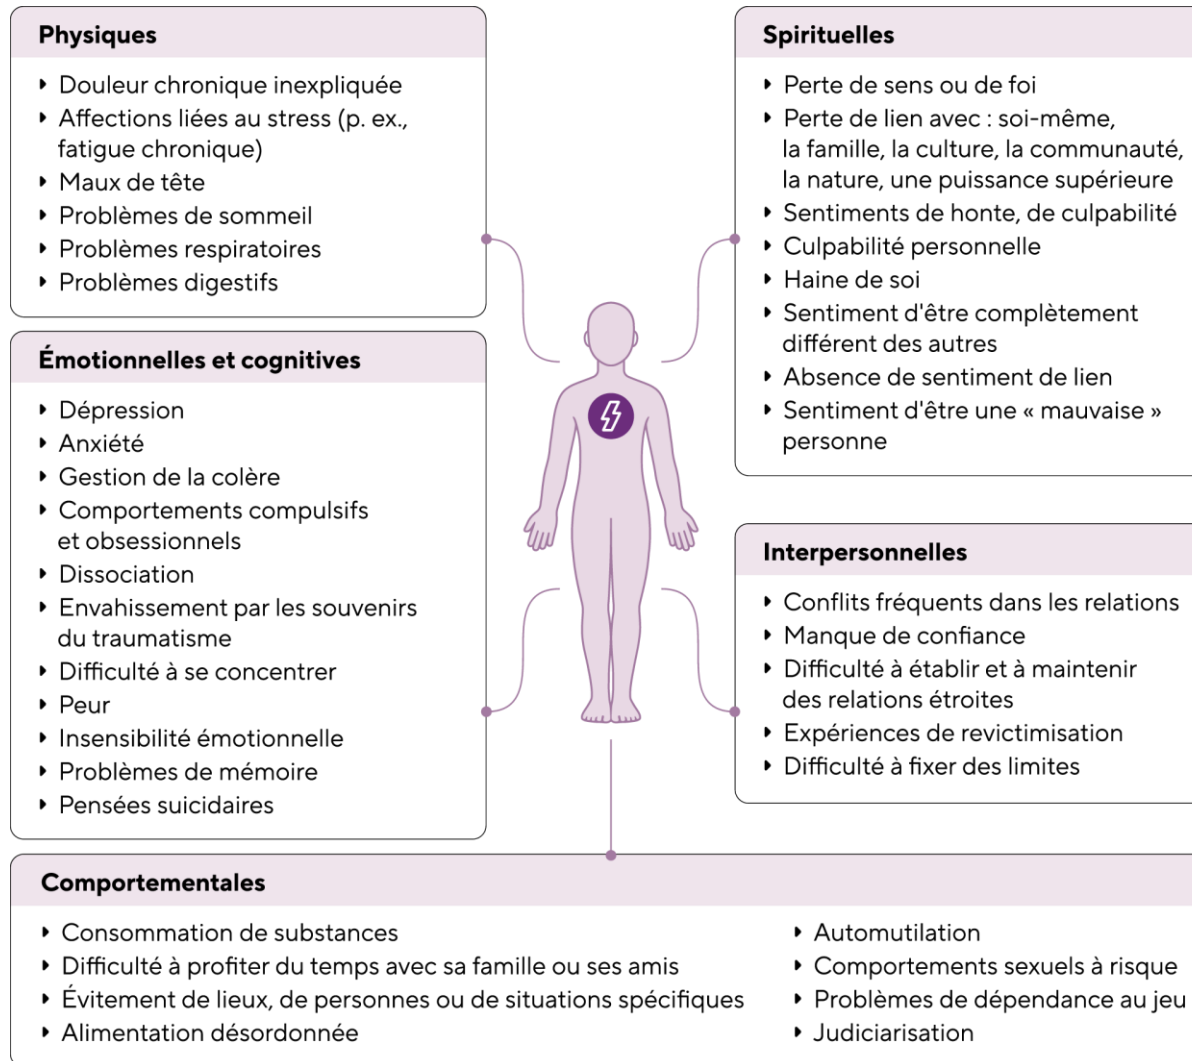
Physiques

- Douleur chronique inexpliquée
- Affections liées au stress (p. ex., fatigue chronique)
- Maux de tête
- Problèmes de sommeil
- Problèmes respiratoires
- Problèmes digestifs

Émotionnelles et cognitives

- Dépression
- Anxiété
- Gestion de la colère
- Comportements compulsifs et obsessionnels
- Dissociation
- Envahissement par les souvenirs du traumatisme
- Difficulté à se concentrer
- Peur
- Insensibilité émotionnelle
- Problèmes de mémoire
- Pensées suicidaires

Spirituelles

- Perte de sens ou de foi
- Perte de lien avec : soi-même, la famille, la culture, la communauté, la nature, une puissance supérieure
- Sentiments de honte, de culpabilité
- Culpabilité personnelle
- Haine de soi
- Sentiment d'être complètement différent des autres
- Absence de sentiment de lien
- Sentiment d'être une « mauvaise » personne

Interpersonnelles

- Conflits fréquents dans les relations
- Manque de confiance
- Difficulté à établir et à maintenir des relations étroites
- Expériences de revictimisation
- Difficulté à fixer des limites

Comportementales

- Consommation de substances
- Difficulté à profiter du temps avec sa famille ou ses amis
- Évitement de lieux, de personnes ou de situations spécifiques
- Alimentation désordonnée

- Automutilation
- Comportements sexuels à risque
- Problèmes de dépendance au jeu
- Judiciarisation